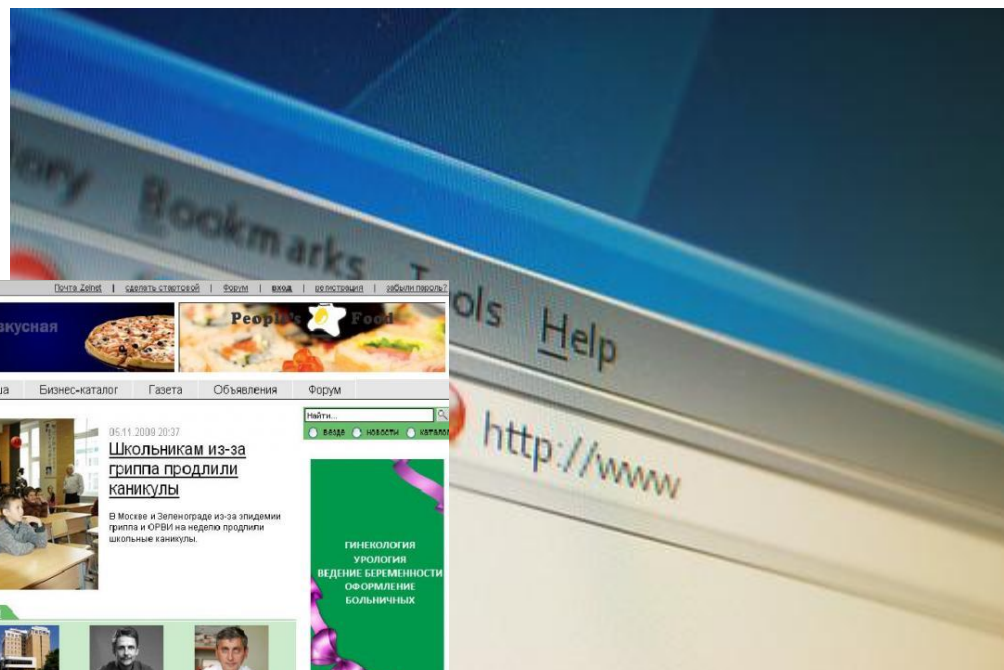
ory Bookmarks Tools Help

http://www

Почта Zelnet | сделать стартовой | Форум | вход | регистрация | забыли пароль?

вкусная

People's Food

Бизнес-каталог Газета Объявления Форум

Найти...

везде новости каталог

05.11.2009 20:37

Школьникам из-за гриппа продлили каникулы

В Москве и Зеленограде из-за эпидемии гриппа и ОРВИ на неделю продлили школьные каникулы.

ГИНЕКОЛОГИЯ
УРОЛОГИЯ
ВЕДЕНИЕ БЕРЕМЕННОСТИ
ОФОРМЛЕНИЕ
БОЛЬНИЧНЫХ